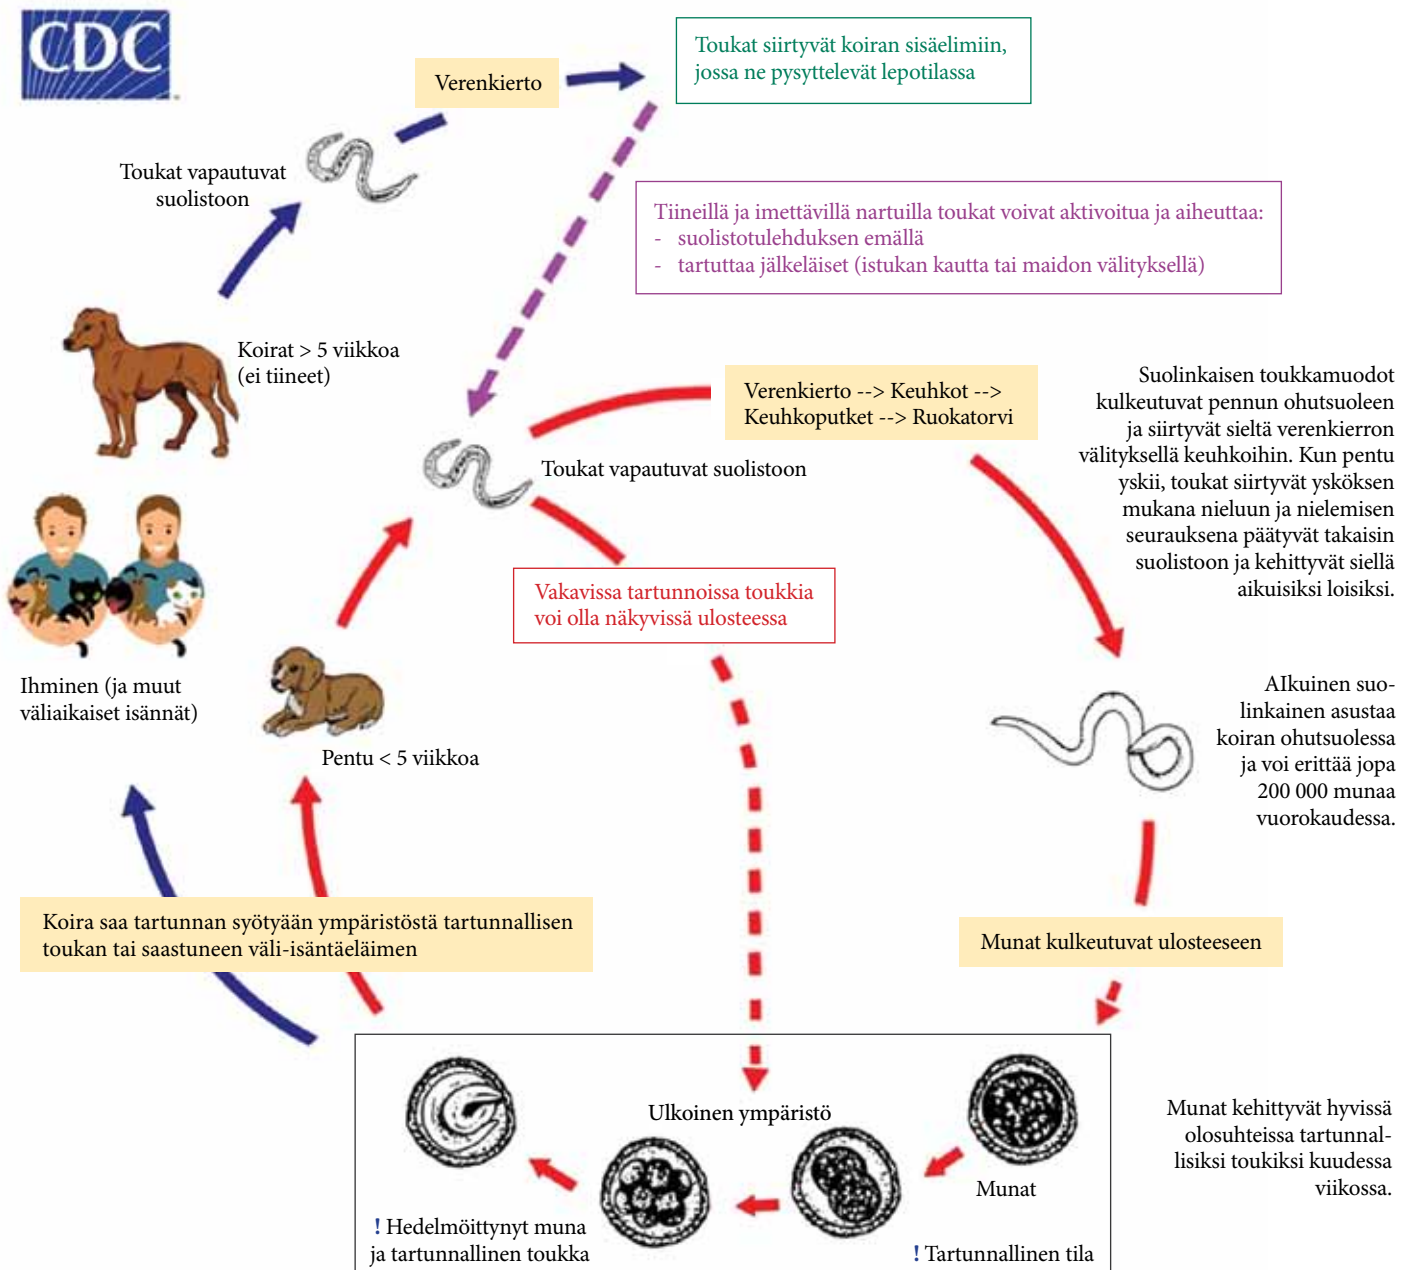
CDC

Verenkierto

Toukat siirtyvät koiran sisäelimiin, jossa ne pysyttelevät lepotilassa

Toukat vapautuvat suolistoon

Tiineillä ja imettävillä nartuilla toukat voivat aktivoitua ja aiheuttaa:
- suolistotulehduksen emällä
- tartuttaa jälkeläiset (istukan kautta tai maidon välityksellä)

Koirat > 5 viikkoa (ei tiineet)

Verenkierto --> Keuhkot --> Keuhkoputket --> Ruokatorvi

Suolinkaisen toukkamuodot kulkeutuvat pennun ohutsuoleen ja siirtyvät sieltä verenkierron välityksellä keuhkoihin. Kun pentu yskii, toukat siirtyvät ysköksen mukana nieluun ja nielemisen seurauksena päätyvät takaisin suolistoon ja kehittyvät siellä aikuisiksi loisiksi.

Toukat vapautuvat suolistoon

Vakavissa tartunnoissa toukkia voi olla näkyvissä ulosteessa

Ihminen (ja muut väliaikaiset isännät)

Pentu < 5 viikkoa

AIkuinen suolinkainen asustaa koiran ohutsuolessa ja voi erittää jopa 200 000 munaa vuorokaudessa.

Koira saa tartunnan syötyään ympäristöstä tartunnallisen toukan tai saastuneen väli-isäntäeläimen

Munat kulkeutuvat ulosteeseen

Ulkoinen ympäristö

Munat

Munat kehittyvät hyvissä olosuhteissa tartunnallisiksi toukiksi kuudessa viikossa.

! Hedelmöittynyt muna ja tartunnallinen toukka

! Tartunnallinen tila